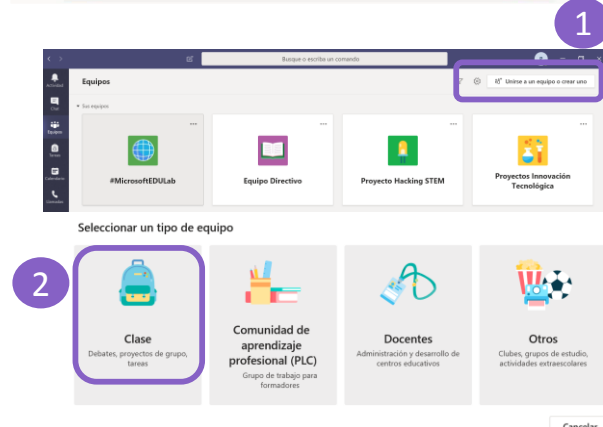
1

Busque o escriba un comando

Actividad

Chat

Equipos

Tareas

Calendario

Llamadas

Equipos

Unirse a un equipo o crear uno

Sus equipos

#MicrosoftEDULab

Equipo Directivo

Proyecto Hacking STEM

Proyectos Innovación Tecnológica

Seleccionar un tipo de equipo

2

Clase
Debates, proyectos de grupo, tareas

Comunidad de aprendizaje profesional (PLC)
Grupo de trabajo para formadores

Docentes
Administración y desarrollo de centros educativos

Otros
Clubes, grupos de estudio, actividades extraescolares

Cancelar